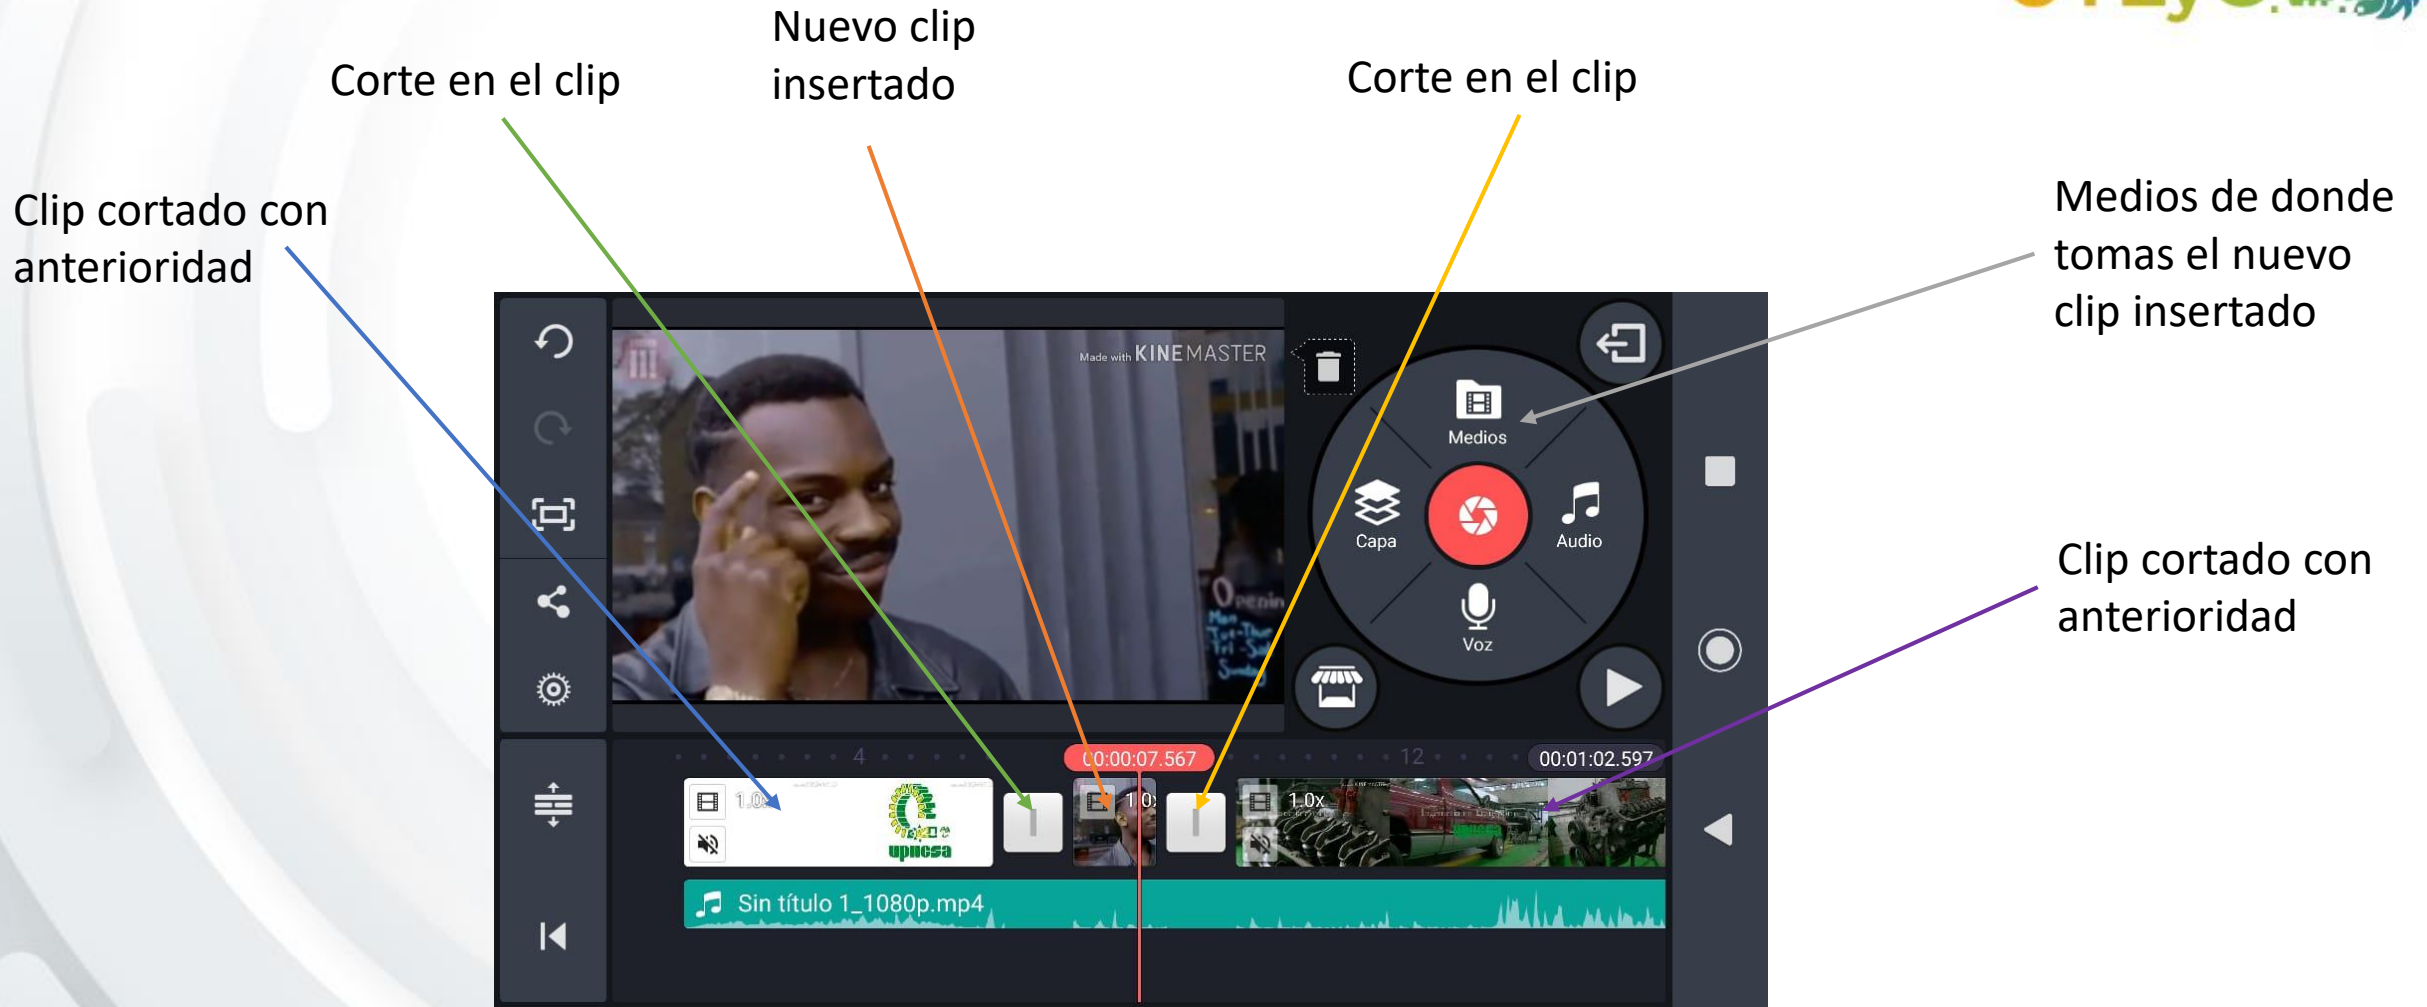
Nuevo clip insertado

Corte en el clip

Corte en el clip

Clip cortado con anterioridad

Medios de donde tomas el nuevo clip insertado

Clip cortado con anterioridad

Made with KINEMASTER

Medios

Capa

Audio

Voz

4

00:00:07.567

12

00:01:02.597

1.0x

1.0x

1.0x

upncsa

Sin título 1_1080p.mp4